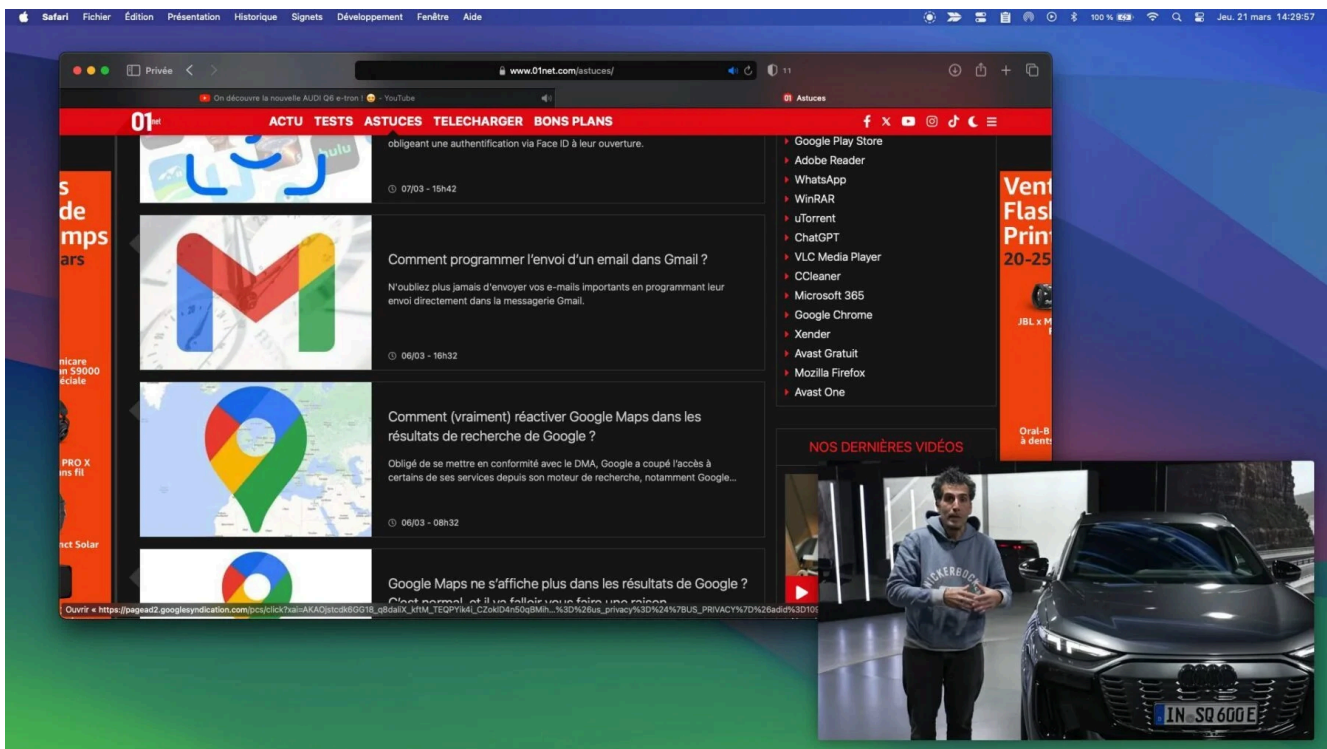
Safari Fichier Édition Présentation Historique Signets Développement Fenêtre Aide

100 % Jeu. 21 mars 14:29:57

Privée

www.01net.com/astuces/

11

On découvre la nouvelle AUDI Q6 e-tron ! 😊 - YouTube

01 Astuces

01net

ACTU TESTS ASTUCES TELECHARGER BONS PLANS

obligeant une authentification via Face ID à leur ouverture.

07/03 - 15h42

Comment programmer l'envoi d'un email dans Gmail ?

N'oubliez plus jamais d'envoyer vos e-mails importants en programmant leur envoi directement dans la messagerie Gmail.

06/03 - 16h32

Comment (vraiment) réactiver Google Maps dans les résultats de recherche de Google ?

Obligé de se mettre en conformité avec le DMA, Google a coupé l'accès à certains de ses services depuis son moteur de recherche, notamment Google...

06/03 - 08h32

Google Maps ne s'affiche plus dans les résultats de Google ?

Google Play Store
Adobe Reader
WhatsApp
WinRAR
uTorrent
ChatGPT
VLC Media Player
CCleaner
Microsoft 365
Google Chrome
Xender
Avast Gratuit
Mozilla Firefox
Avast One

NOS DERNIÈRES VIDÉOS

s de mps ars

nicare n S9000 éciale

PRO X ns fil

nct Solar

Vent Flasl Prin 20-25

JBL x M

Oral-B à dent

Ouvrir « https://pagead2.googlesyndication.com/pcs/click?xai=AKAOjstcdk6GG18_q8daliX_kftM_TEQPYik4i_CZokID4n50qBMih...%3D%26us_privacy%3D%24%7BUS_PRIVACY%7D%26adid%3D10

IN SQ 600E